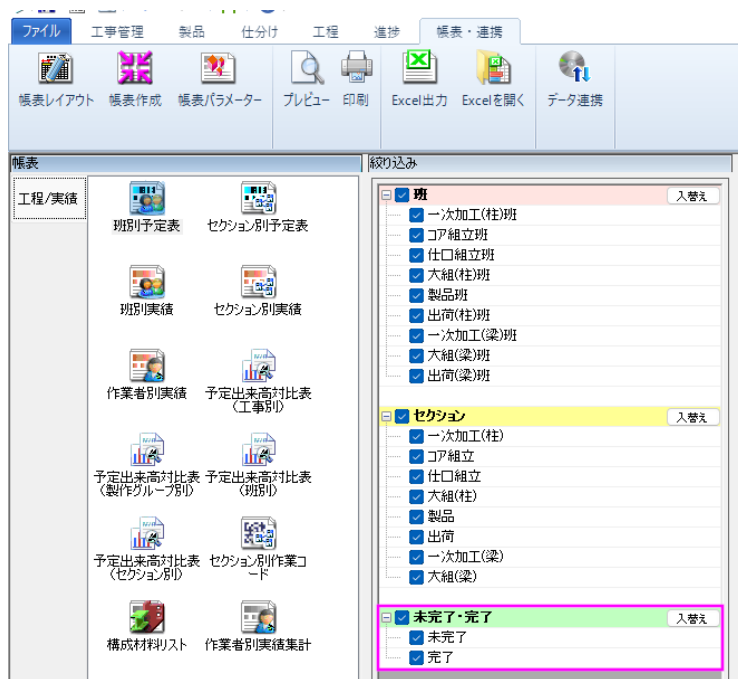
ファイル 工事管理 製品 仕分け 工程 進捗 帳表・連携

帳表レイアウト 帳表作成 帳表パラメーター プレビュー 印刷 Excel出力 Excelを開く データ連携

帳表

工程/実績

班別予定表
セクション別予定表
班別実績
セクション別実績
作業者別実績
予定出来高対比表（工事別）
予定出来高対比表（製作グループ別）
予定出来高対比表（班別）
予定出来高対比表（セクション別）
セクション別作業コード
構成材料リスト
作業者別実績集計

絞り込み

班 入替え
一次加工(柱)班
コア組立班
仕口組立班
大組(柱)班
製品班
出荷(柱)班
一次加工(梁)班
大組(梁)班
出荷(梁)班

セクション 入替え
一次加工(柱)
コア組立
仕口組立
大組(柱)
製品
出荷
一次加工(梁)
大組(梁)

未完了・完了 入替え
未完了
完了